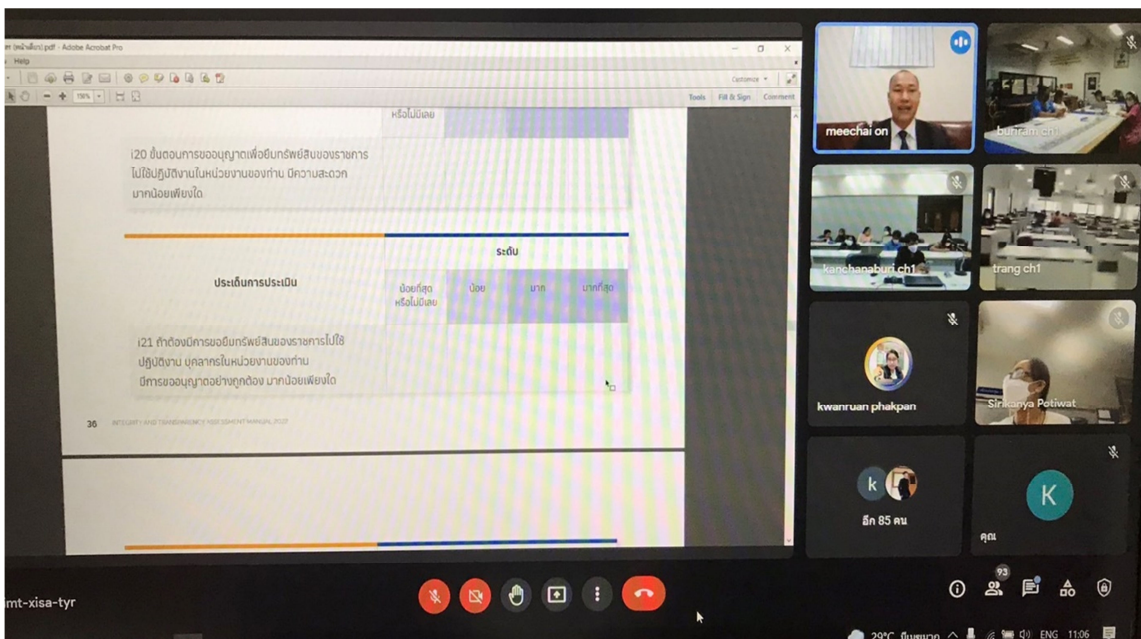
(หน้าเดียว).pdf - Adobe Acrobat Pro
Help
Customize
Tools Fill & Sign Comment

หรือไม่มีเลย

i20 ขั้นตอนการขออนุญาตเพื่อยืมทรัพย์สินของราชการไปใช้ปฏิบัติงานในหน่วยงานของท่าน มีความสะดวก มากน้อยเพียงใด

| ประเด็นการประเมิน | ระดับ | | | |
|---|---|---|---|---|
| | น้อยที่สุดหรือไม่มีเลย | น้อย | มาก | มากที่สุด |
| i21 ถ้าต้องมีการยืมทรัพย์สินของราชการไปใช้ปฏิบัติงาน บุคลากรในหน่วยงานของท่าน มีการขออนุญาตอย่างถูกต้อง มากน้อยเพียงใด | | | | |

36 INTEGRITY AND TRANSPARENCY ASSESSMENT MANUAL 2022

meechai on
buriram ch1
kanchanaburi ch1
trang ch1
kwanruan phakpan
Sirikanya Potiwat
k
อีก 85 คน
K
คุณ

mt-xisa-tyr

93

29°C มีเมฆมาก ENG 11:06